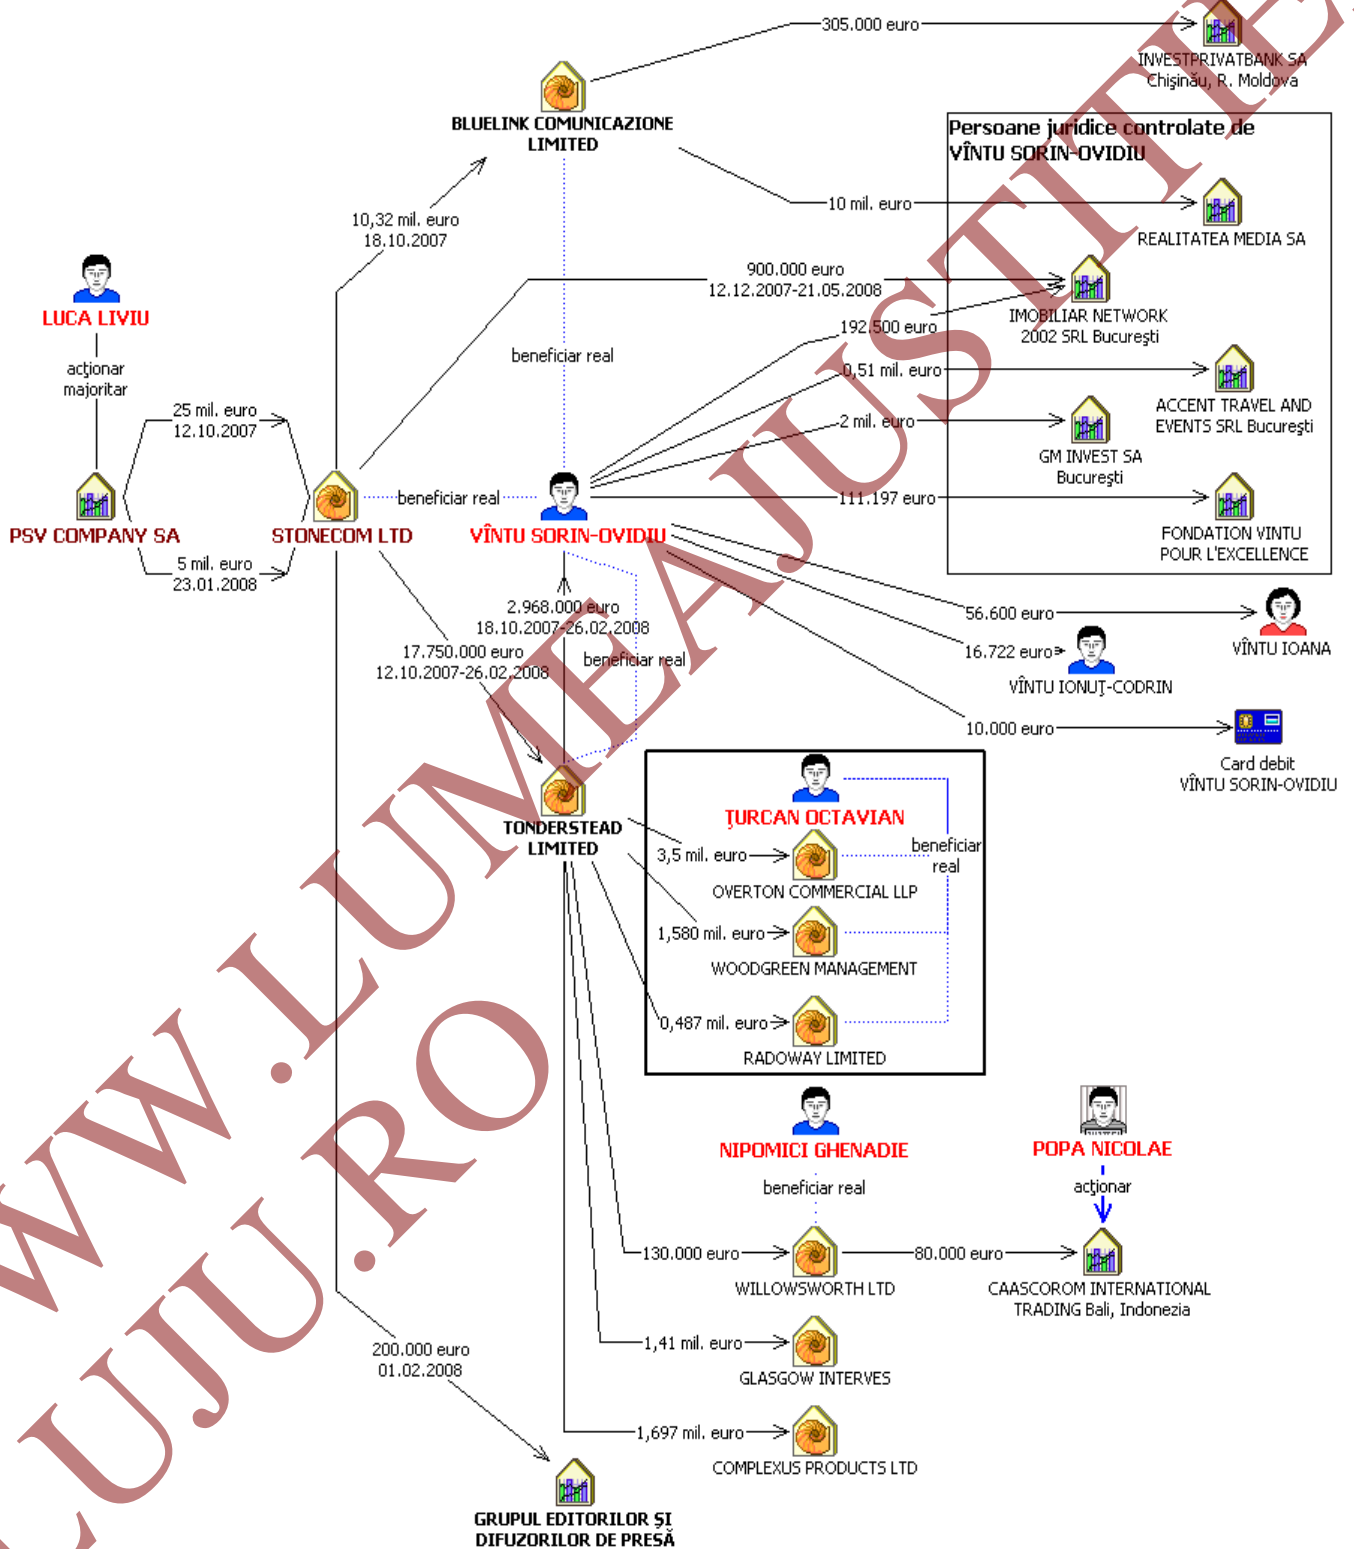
305.000 euro
INVESTPRIVATBANK SA Chişinău, R. Moldova

BLUELINK COMUNICAZIONE LIMITED

Persoane juridice controlate de VÎNTU SORIN-OVIDIU

10 mil. euro
REALITATEA MEDIA SA

10,32 mil. euro 18.10.2007

900.000 euro 12.12.2007-21.05.2008
IMOBILIAR NETWORK 2002 SRL Bucureşti

192.500 euro

LUCA LIVIU
acţionar majoritar

beneficiar real

0,51 mil. euro
ACCENT TRAVEL AND EVENTS SRL Bucureşti

25 mil. euro 12.10.2007

2 mil. euro
GM INVEST SA Bucureşti

beneficiar real
111.197 euro
FONDATION VINTU POUR L'EXCELLENCE

PSV COMPANY SA
STONECOM LTD
VÎNTU SORIN-OVIDIU

5 mil. euro 23.01.2008

56.600 euro
VÎNTU IOANA

2.968.000 euro 18.10.2007-26.02.2008

16.722 euro
VÎNTU IONUŢ-CODRIN

17.750.000 euro 12.10.2007-26.02.2008
beneficiar real

10.000 euro
Card debit VÎNTU SORIN-OVIDIU

ŢURCAN OCTAVIAN

TONDERSTEAD LIMITED

3,5 mil. euro
beneficiar real
OVERTON COMMERCIAL LLP

1,580 mil. euro
WOODGREEN MANAGEMENT

0,487 mil. euro
RADOWAY LIMITED

NIPOMICI GHENADIE
POPA NICOLAE
beneficiar real
acţionar

130.000 euro
80.000 euro
WILLOWSWORTH LTD
CAASCOROM INTERNATIONAL TRADING Bali, Indonezia

200.000 euro 01.02.2008
1,41 mil. euro
GLASGOW INTERVES

1,697 mil. euro
COMPLEXUS PRODUCTS LTD

GRUPUL EDITORILOR ŞI DIFUZORILOR DE PRESĂ

WWW.LUMEAJUSTITIEI.RO